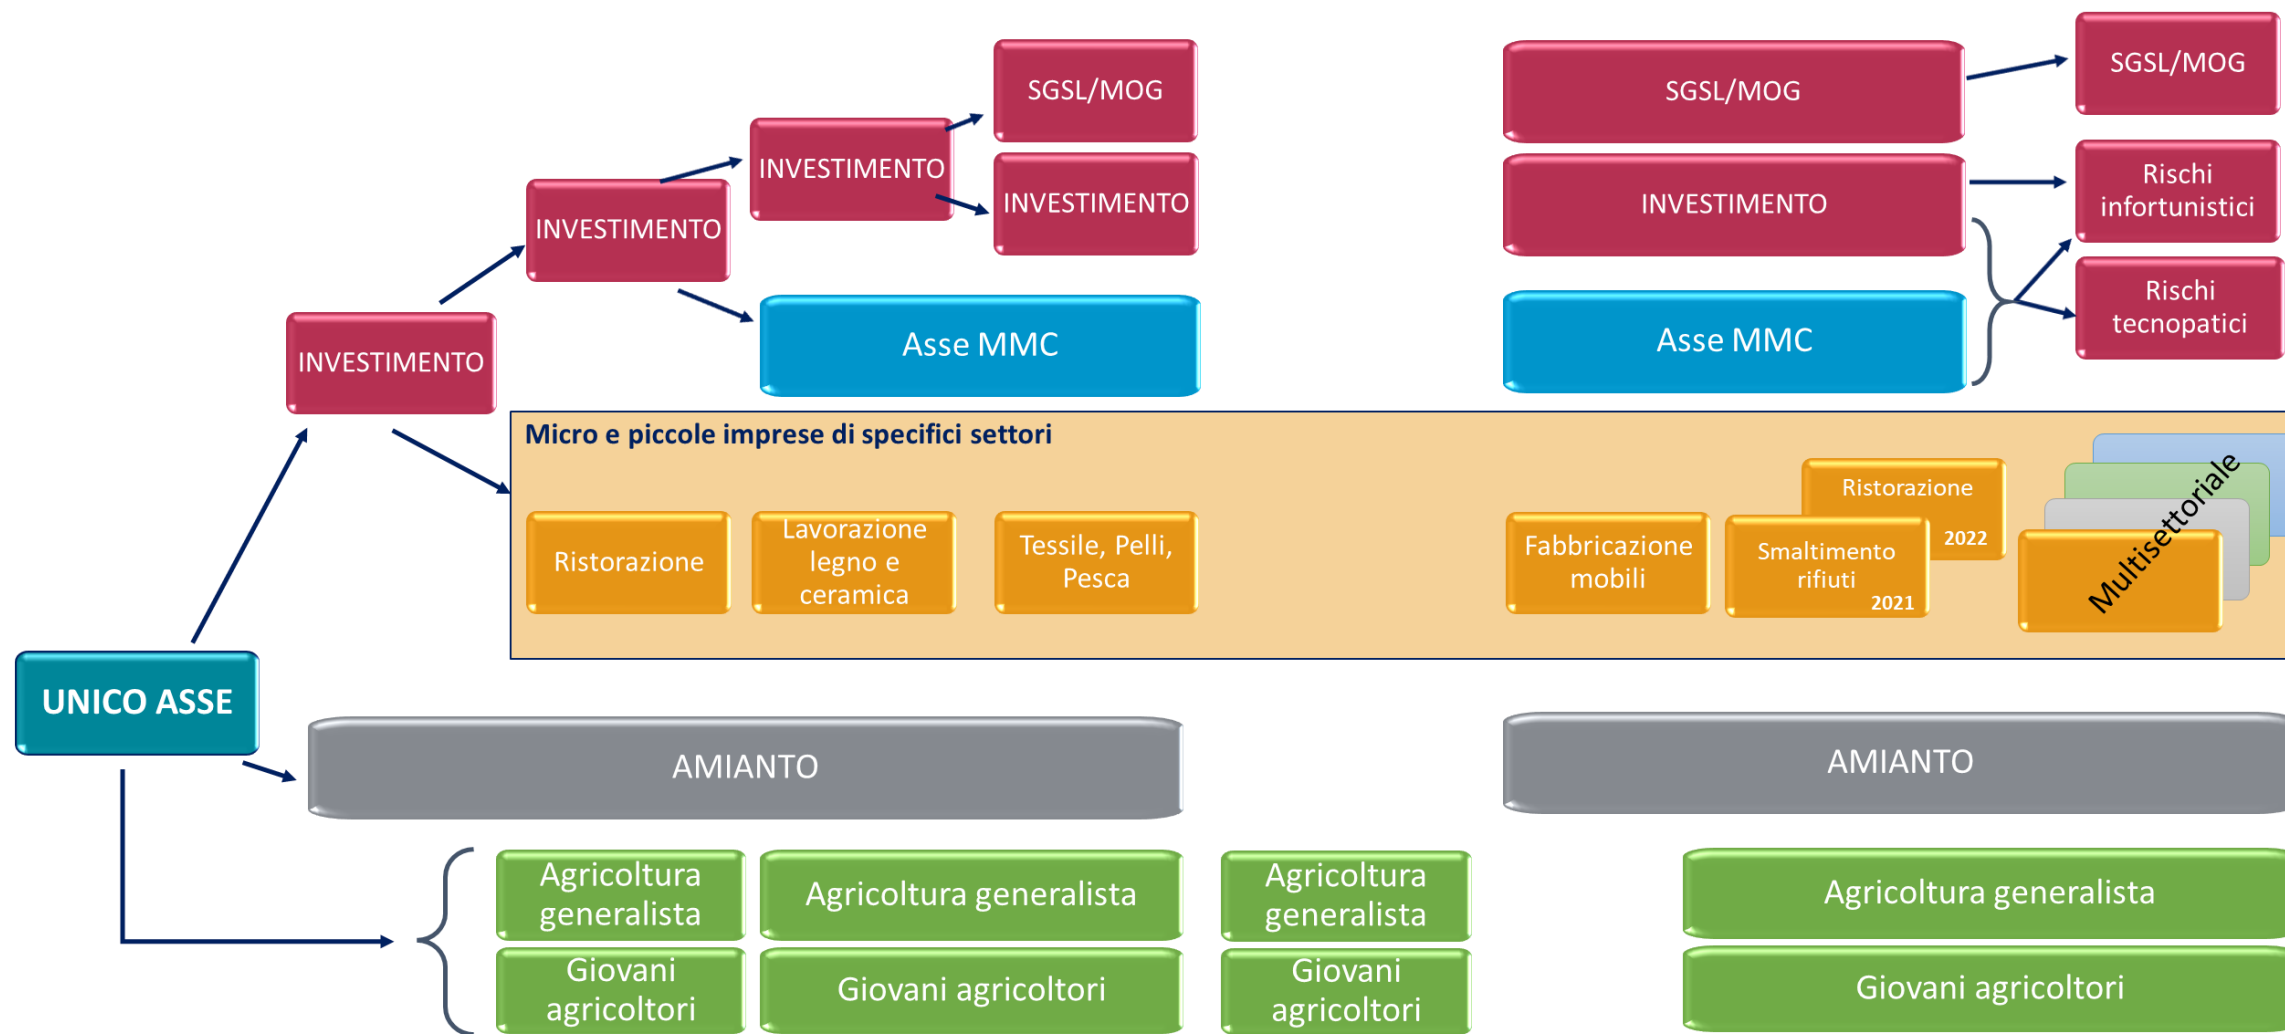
SGSL/MOG

INVESTIMENTO

INVESTIMENTO

INVESTIMENTO

Asse MMC

INVESTIMENTO

SGSL/MOG

SGSL/MOG

INVESTIMENTO

Rischi infortunistici

Asse MMC

Rischi tecnopatici

Micro e piccole imprese di specifici settori

Ristorazione

Lavorazione legno e ceramica

Tessile, Pelli, Pesca

Fabbricazione mobili

Ristorazione 2022

Smaltimento rifiuti 2021

Multisettoriale

UNICO ASSE

AMIANTO

AMIANTO

Agricoltura generalista

Giovani agricoltori

Agricoltura generalista

Giovani agricoltori

Agricoltura generalista

Giovani agricoltori

Agricoltura generalista

Giovani agricoltori